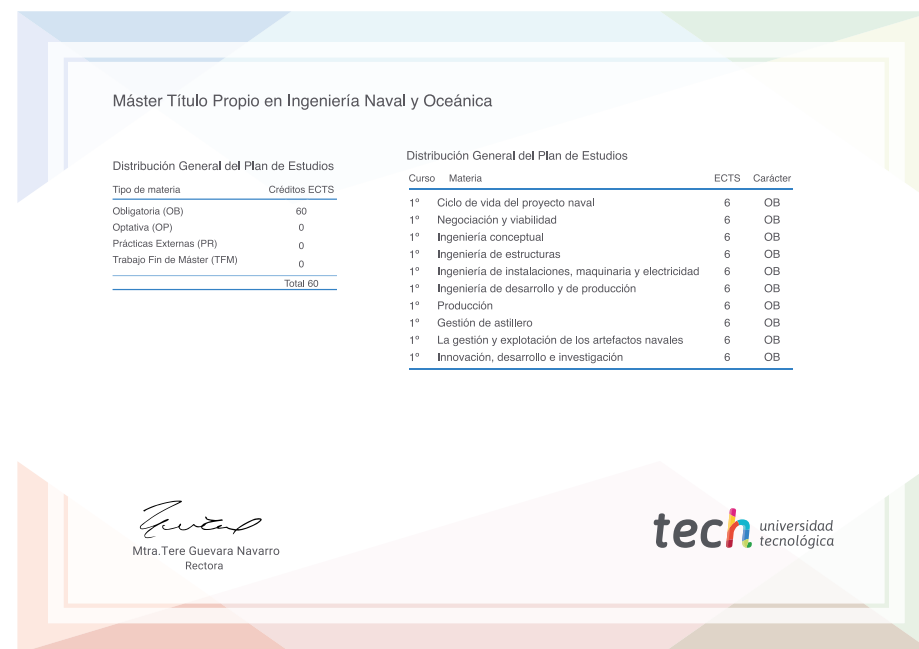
Máster Título Propio en Ingeniería Naval y Oceánica

Distribución General del Plan de Estudios

| Tipo de materia | Créditos ECTS |
|---|---|
| Obligatoria (OB) | 60 |
| Optativa (OP) | 0 |
| Prácticas Externas (PR) | 0 |
| Trabajo Fin de Máster (TFM) | 0 |
| | Total 60 |

Distribución General del Plan de Estudios

| Curso | Materia | ECTS | Carácter |
|---|---|---|---|
| 1º | Ciclo de vida del proyecto naval | 6 | OB |
| 1º | Negociación y viabilidad | 6 | OB |
| 1º | Ingeniería conceptual | 6 | OB |
| 1º | Ingeniería de estructuras | 6 | OB |
| 1º | Ingeniería de instalaciones, maquinaria y electricidad | 6 | OB |
| 1º | Ingeniería de desarrollo y de producción | 6 | OB |
| 1º | Producción | 6 | OB |
| 1º | Gestión de astillero | 6 | OB |
| 1º | La gestión y explotación de los artefactos navales | 6 | OB |
| 1º | Innovación, desarrollo e investigación | 6 | OB |

Mtra.Tere Guevara Navarro
Rectora

tech universidad tecnológica